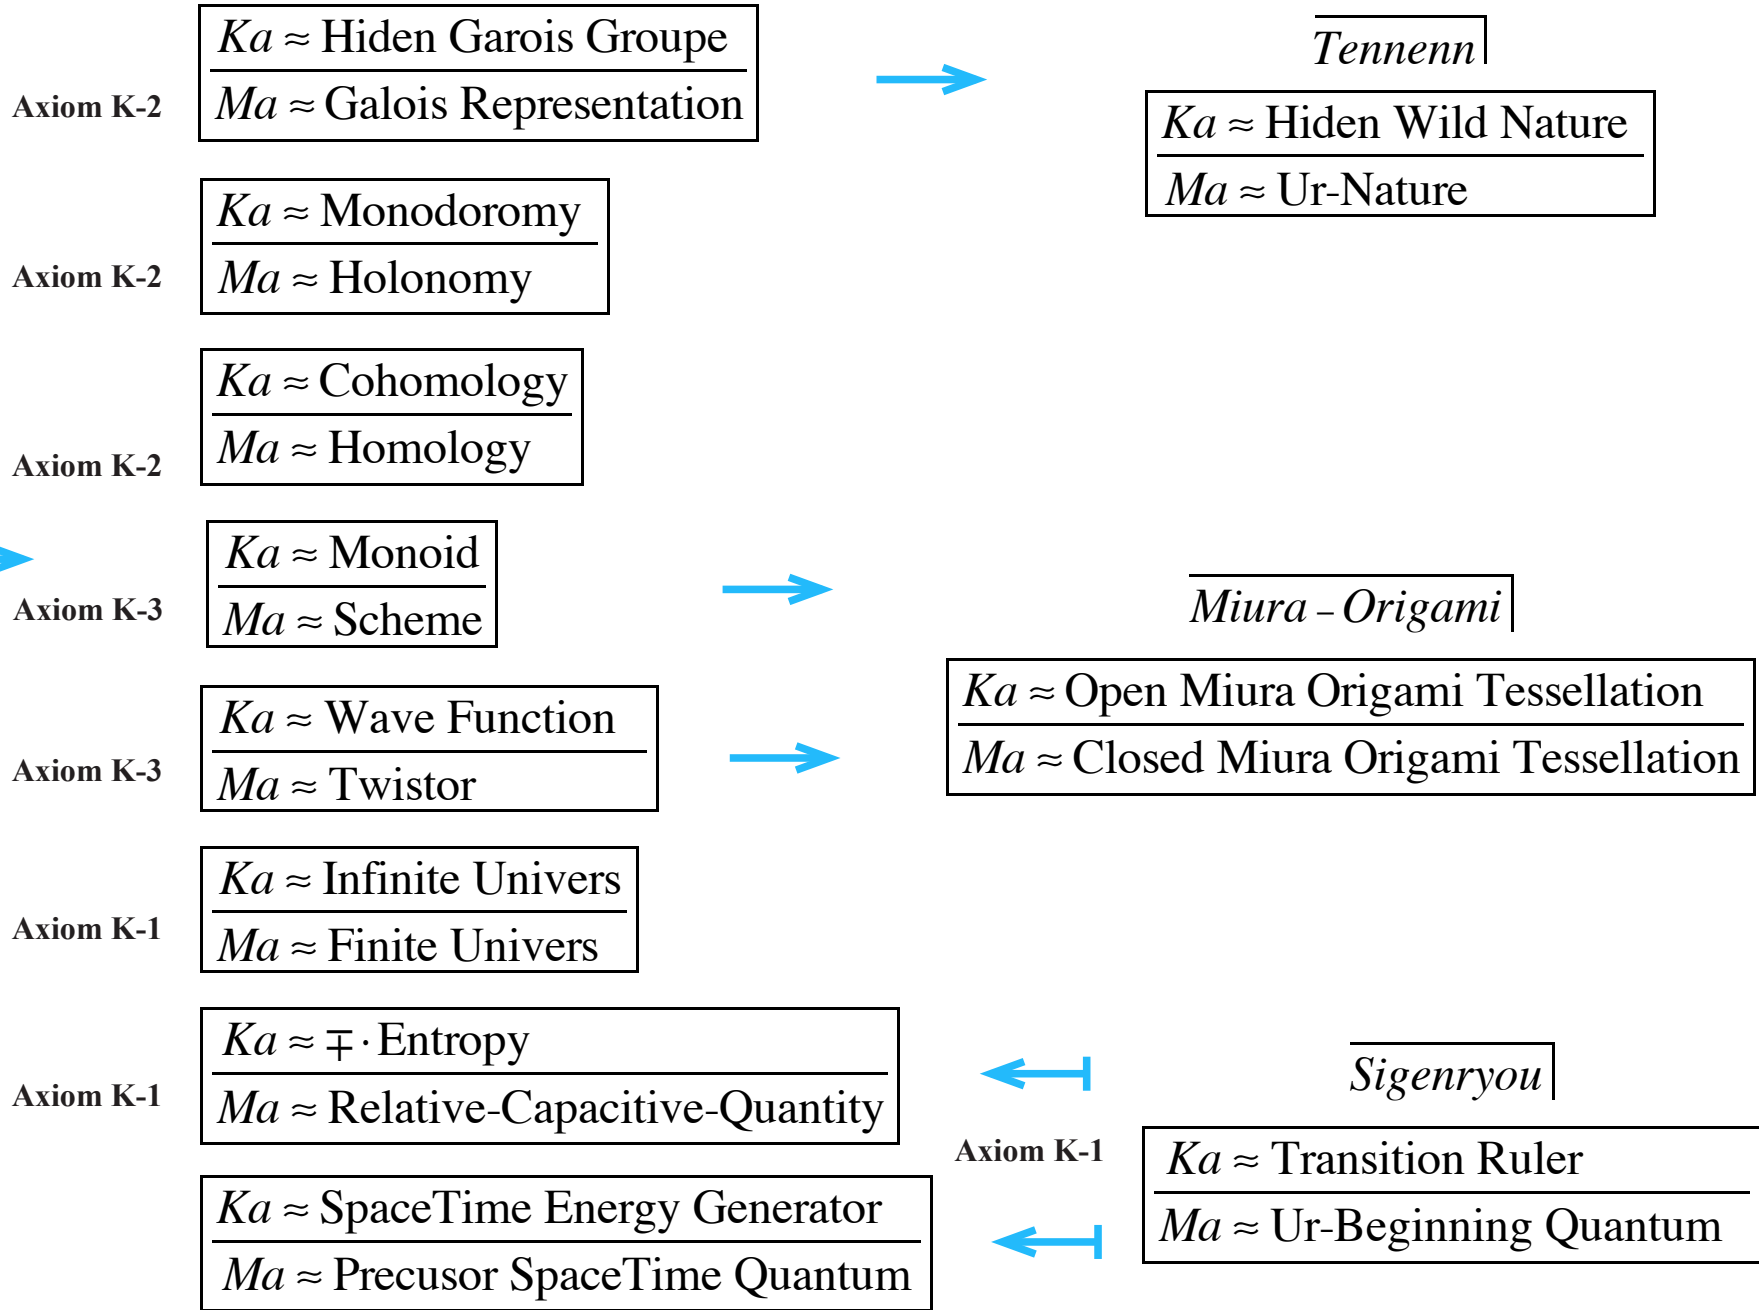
Axiom K-2

$\frac{Ka \approx \text{Hiden Garois Groupe}}{Ma \approx \text{Galois Representation}}$

Tennenn

$\frac{Ka \approx \text{Hiden Wild Nature}}{Ma \approx \text{Ur-Nature}}$

Axiom K-2

$\frac{Ka \approx \text{Monodoromy}}{Ma \approx \text{Holonomy}}$

Axiom K-2

$\frac{Ka \approx \text{Cohomology}}{Ma \approx \text{Homology}}$

Axiom K-3

$\frac{Ka \approx \text{Monoid}}{Ma \approx \text{Scheme}}$

Miura – Origami

$\frac{Ka \approx \text{Open Miura Origami Tessellation}}{Ma \approx \text{Closed Miura Origami Tessellation}}$

Axiom K-3

$\frac{Ka \approx \text{Wave Function}}{Ma \approx \text{Twistor}}$

Axiom K-1

$\frac{Ka \approx \text{Infinite Univers}}{Ma \approx \text{Finite Univers}}$

Axiom K-1

$\frac{Ka \approx \mp \cdot \text{Entropy}}{Ma \approx \text{Relative-Capacitive-Quantity}}$

Sigenryou

Axiom K-1

$\frac{Ka \approx \text{Transition Ruler}}{Ma \approx \text{Ur-Beginning Quantum}}$

$\frac{Ka \approx \text{SpaceTime Energy Generator}}{Ma \approx \text{Precusor SpaceTime Quantum}}$